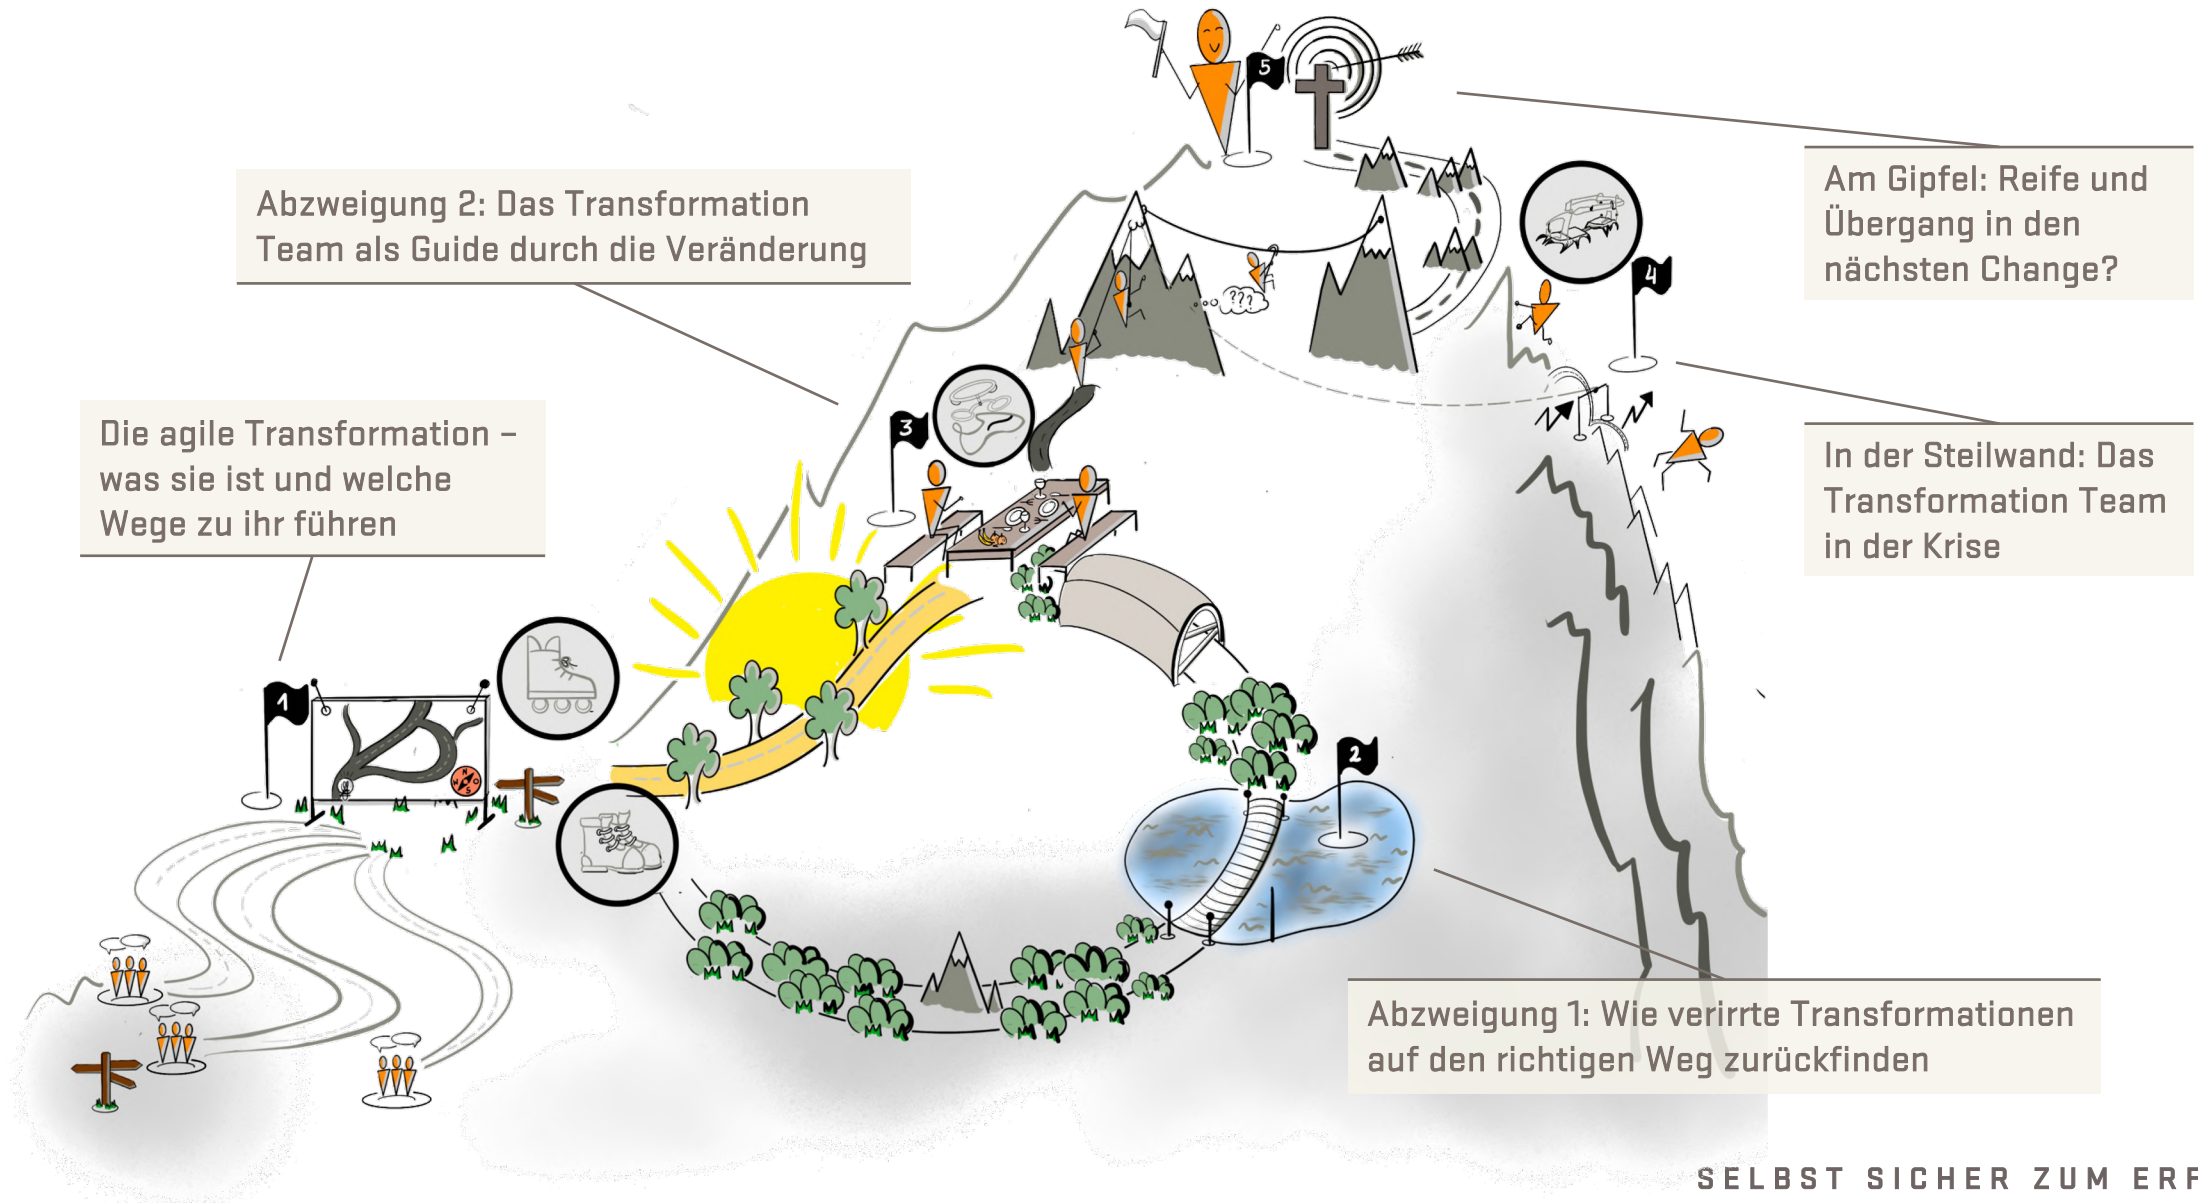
Abzweigung 2: Das Transformation Team als Guide durch die Veränderung

Am Gipfel: Reife und Übergang in den nächsten Change?

Die agile Transformation – was sie ist und welche Wege zu ihr führen

In der Steilwand: Das Transformation Team in der Krise

Abzweigung 1: Wie verirrte Transformationen auf den richtigen Weg zurückfinden

5

4

3

2

1

???

N O S W

SELBST SICHER ZUM ERF